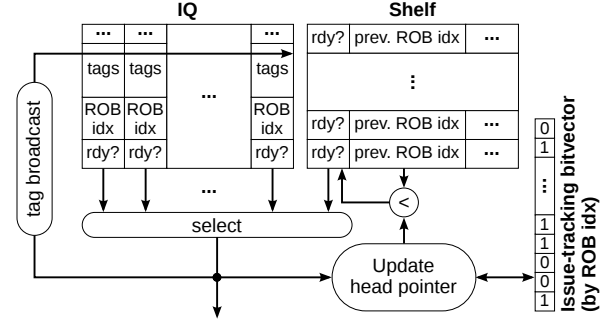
IQ

Shelf

...
...
...

tags
tags
tags

ROB idx
ROB idx
ROB idx

...

rdy?
rdy?
rdy?

...

tag broadcast

rdy?
prev. ROB idx
...

⋮

rdy?
prev. ROB idx
...

rdy?
prev. ROB idx
...

<

select

Update head pointer

0
1
⋮
1
1
0
0
1

Issue-tracking bitvector (by ROB idx)